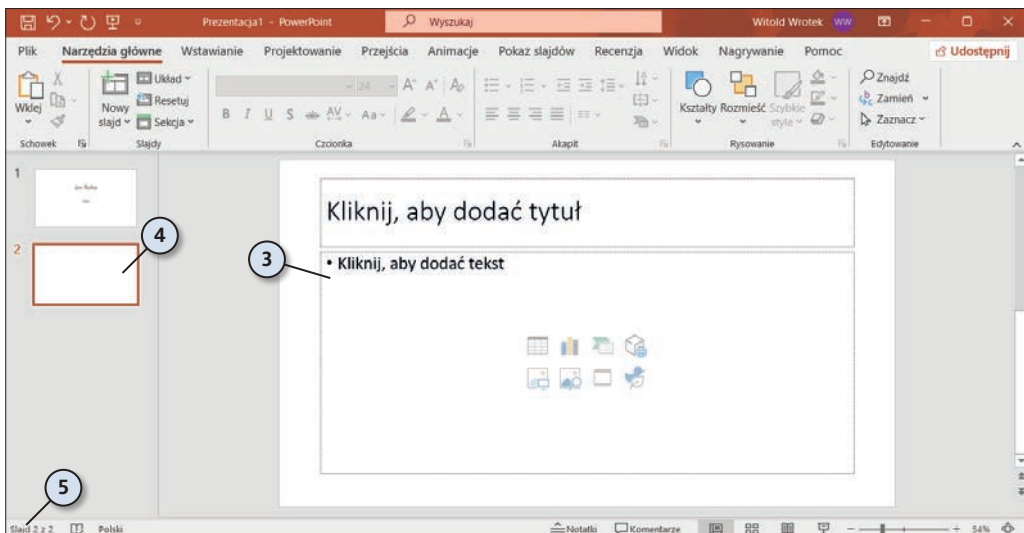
Prezentacja1 - PowerPoint
Wyszukaj
Witold Wrotek WW

Plik Narzędzia główne Wstawianie Projektowanie Przejścia Animacje Pokaz slajdów Recenzja Widok Nagrywanie Pomoc
Udostępnij

Wklej
Schowek
Nowy slajd
Układ
Resetuj
Sekcja
Slajdy
Czcionka
Akapit
Kształty Rozmieść Szybkie style
Rysowanie
Znajdź
Zamień
Zaznacz
Edytowanie

1
2
4
3
Kliknij, aby dodać tytuł
• Kliknij, aby dodać tekst
5

Slajd 2 z 2 Polski
Notatki Komentarze
54%